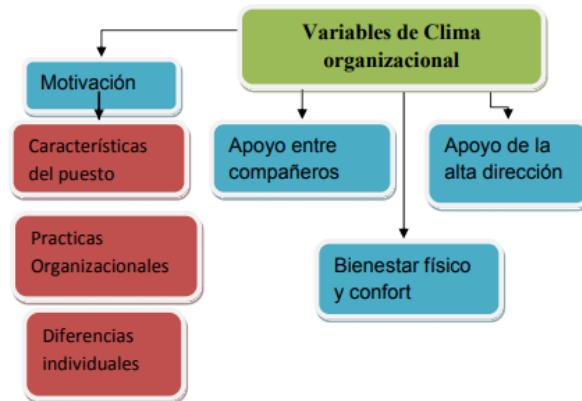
Variables de Clima organizacional

Motivación

Características del puesto

Practicas Organizacionales

Diferencias individuales

Apoyo entre compañeros

Bienestar físico y confort

Apoyo de la alta dirección